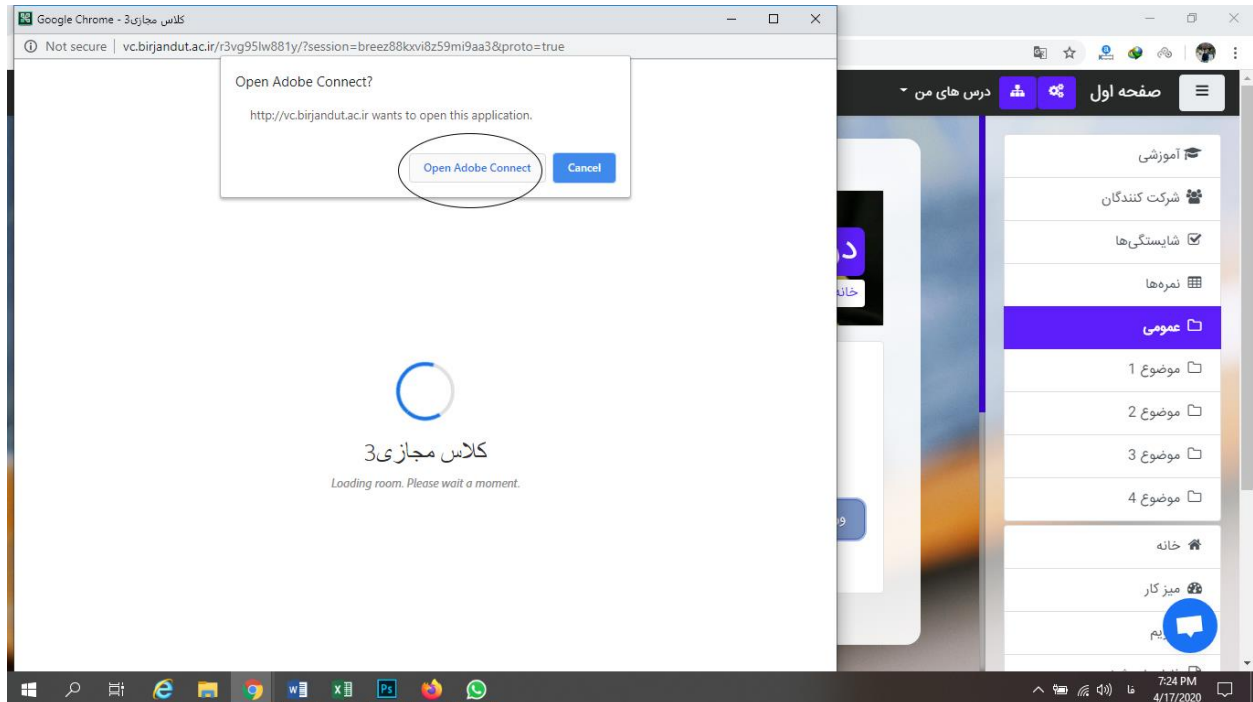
Google Chrome - کلاس مجازی3

Not secure | vc.birjandut.ac.ir/r3vg95lw881y/?session=breez88kxvi8z59mi9aa3&proto=true

Open Adobe Connect?

http://vc.birjandut.ac.ir wants to open this application.

Open Adobe Connect

Cancel

کلاس مجازی3

Loading room. Please wait a moment.

صفحه اول

درس های من

آموزشی

شرکت کنندگان

شایستگی‌ها

نمره‌ها

عمومی

موضوع 1

موضوع 2

موضوع 3

موضوع 4

خانه

میز کار

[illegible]یم

فا

7:24 PM
4/17/2020